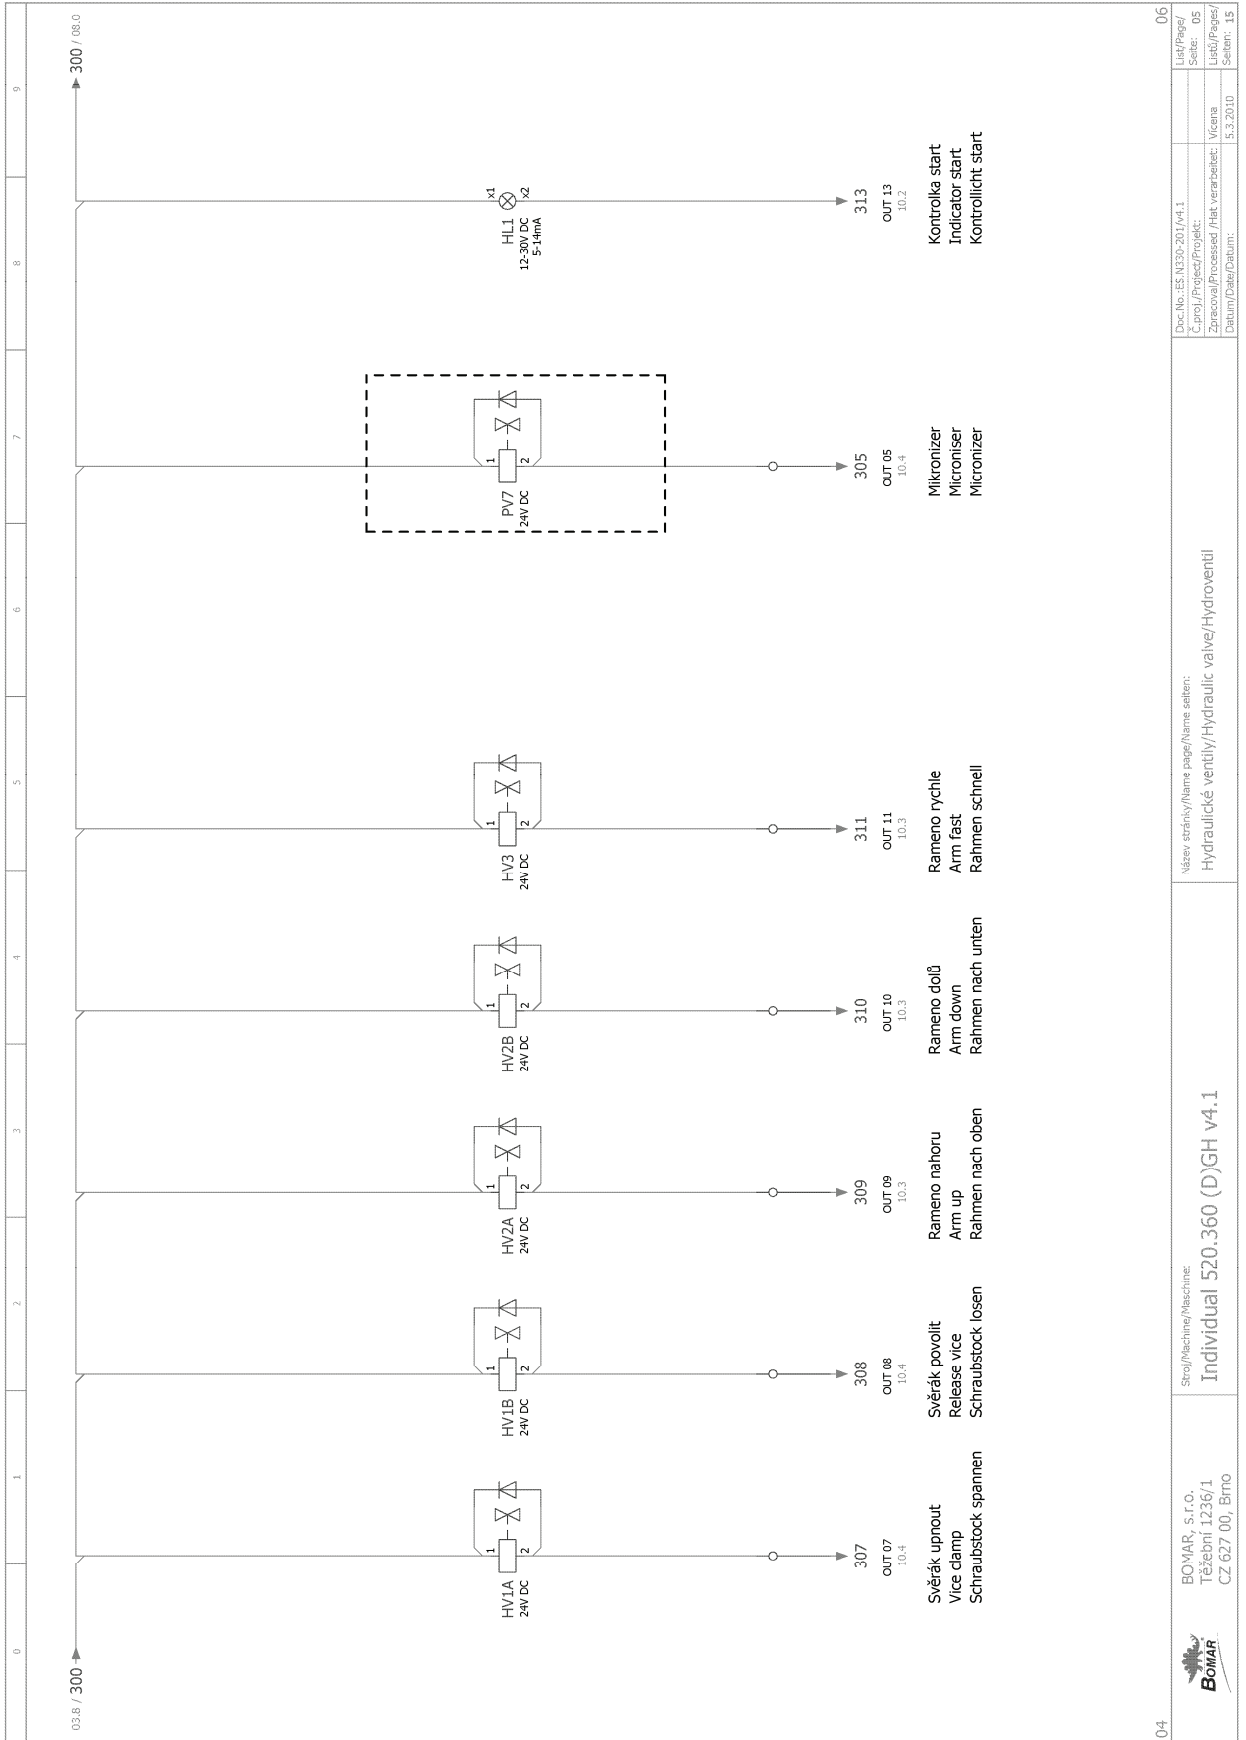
03.8 / 300

300 / 08.0

0 1 2 3 4 5 6 7 8 9

HV1A
24V DC
1 2
307
OUT 07
10.4
Svěrák upnout
Vice clamp
Schraubstock spannen

HV1B
24V DC
1 2
308
OUT 08
10.4
Svěrák povolit
Release vice
Schraubstock losen

HV2A
24V DC
1 2
309
OUT 09
10.3
Rameno nahoru
Arm up
Rahmen nach oben

HV2B
24V DC
1 2
310
OUT 10
10.3
Rameno dolů
Arm down
Rahmen nach unten

HV3
24V DC
1 2
311
OUT 11
10.3
Rameno rychle
Arm fast
Rahmen schnell

PV7
24V DC
1 2
305
OUT 05
10.4
Mikronizer
Microniser
Micronizer

HL1
12-30V DC
5-14mA
x1 x2
313
OUT 13
10.2
Kontrolka start
Indicator start
Kontrollicht start

04

BOMAR
BOMAR, s.r.o.
Těžební 1236/1
CZ 627 00, Brno

Stroj/Machine/Maschine:
Individual 520.360 (D)GH v4.1

Název stránky/Name page/Name seiten:
Hydraulické ventily/Hydraulic valve/Hydroventil

Doc.No.: ES.N330-201/v4.1
Č.proj./Project/Projekt:
Zpracoval/Processed /Hat verarbeitet: Vícena
Datum/Date/Datum: 5.3.2010

List/Page/Seite: 05
Listů/Pages/Seiten: 15

06